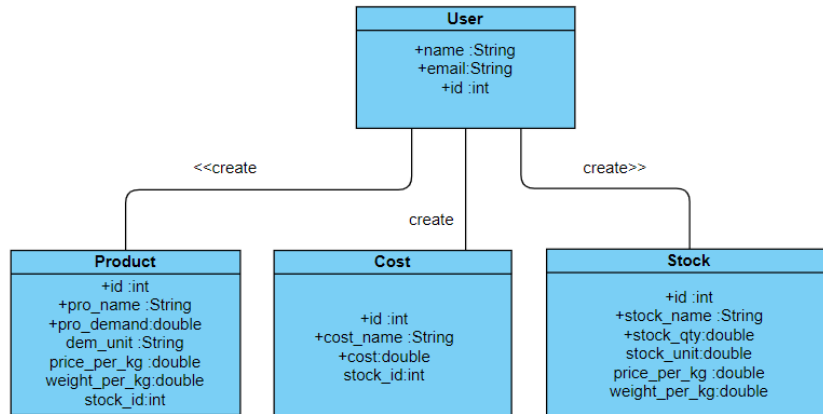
User

+name :String
+email:String
+id :int

<<create

create

create>>

Product

+id :int
+pro_name :String
+pro_demand:double
dem_unit :String
price_per_kg :double
weight_per_kg:double
stock_id:int

Cost

+id :int
+cost_name :String
+cost:double
stock_id:int

Stock

+id :int
+stock_name :String
+stock_qty:double
stock_unit:double
price_per_kg :double
weight_per_kg:double